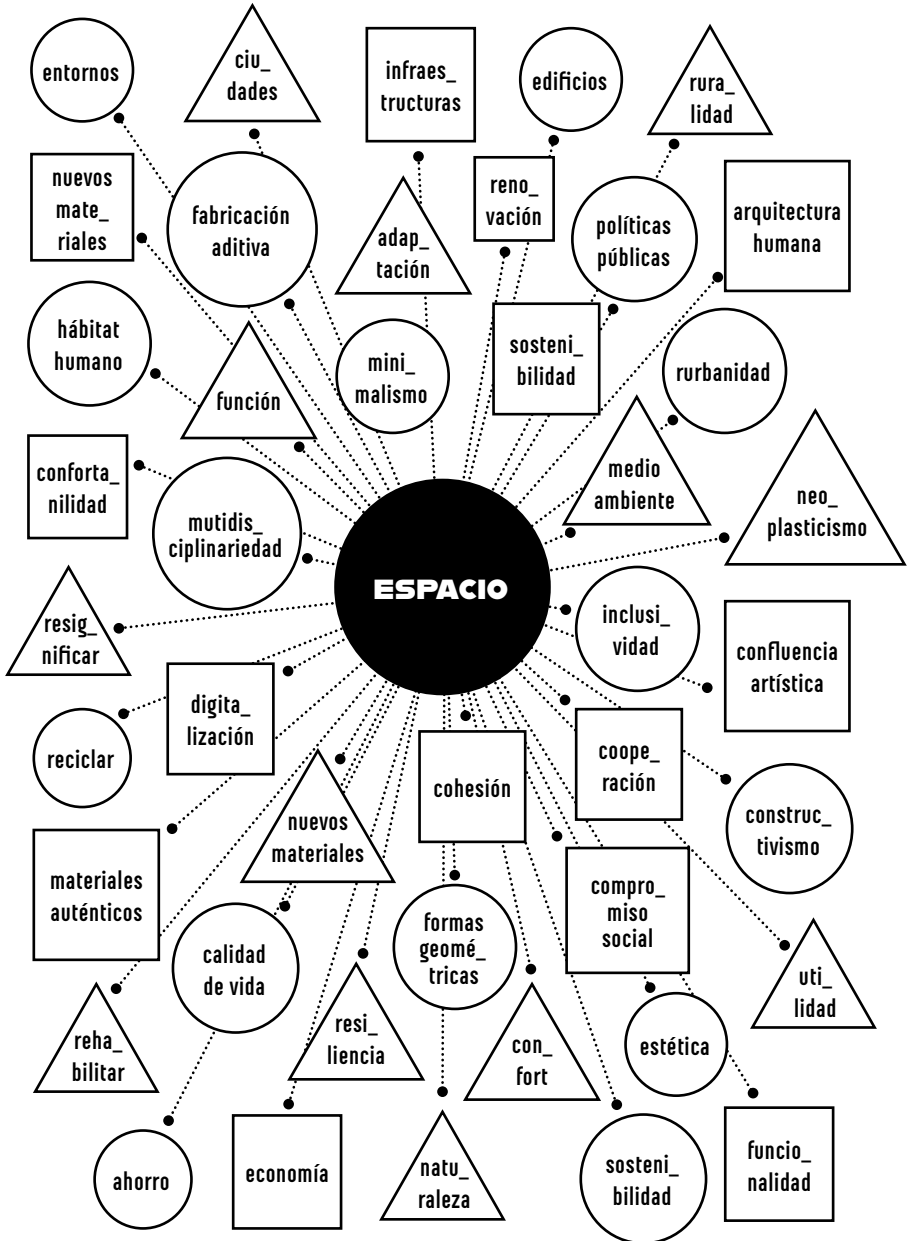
entornos

ciu_
dades

infraes_
tructuras

edificios

rura_
lidad

nuevos
mate_
riales

fabricación
aditiva

adap_
tación

reno_
vación

políticas
públicas

arquitectura
humana

hábitat
humano

función

mini_
malismo

sosteni_
bilidad

rurbanidad

conforta_
nilidad

mutidis_
ciplinariedad

medio
ambiente

neo_
plasticismo

ESPACIO

resig_
nificar

inclusi_
vidad

confluencia
artística

digita_
lización

reciclar

cohesión

coope_
ración

nuevos
materiales

construc_
tivismo

materiales
auténticos

formas
geomé_
tricas

compro_
miso
social

calidad
de vida

uti_
lidad

reha_
bilitar

resi_
liencia

con_
fort

estética

ahorro

economía

natu_
raleza

sosteni_
bilidad

funcio_
nalidad